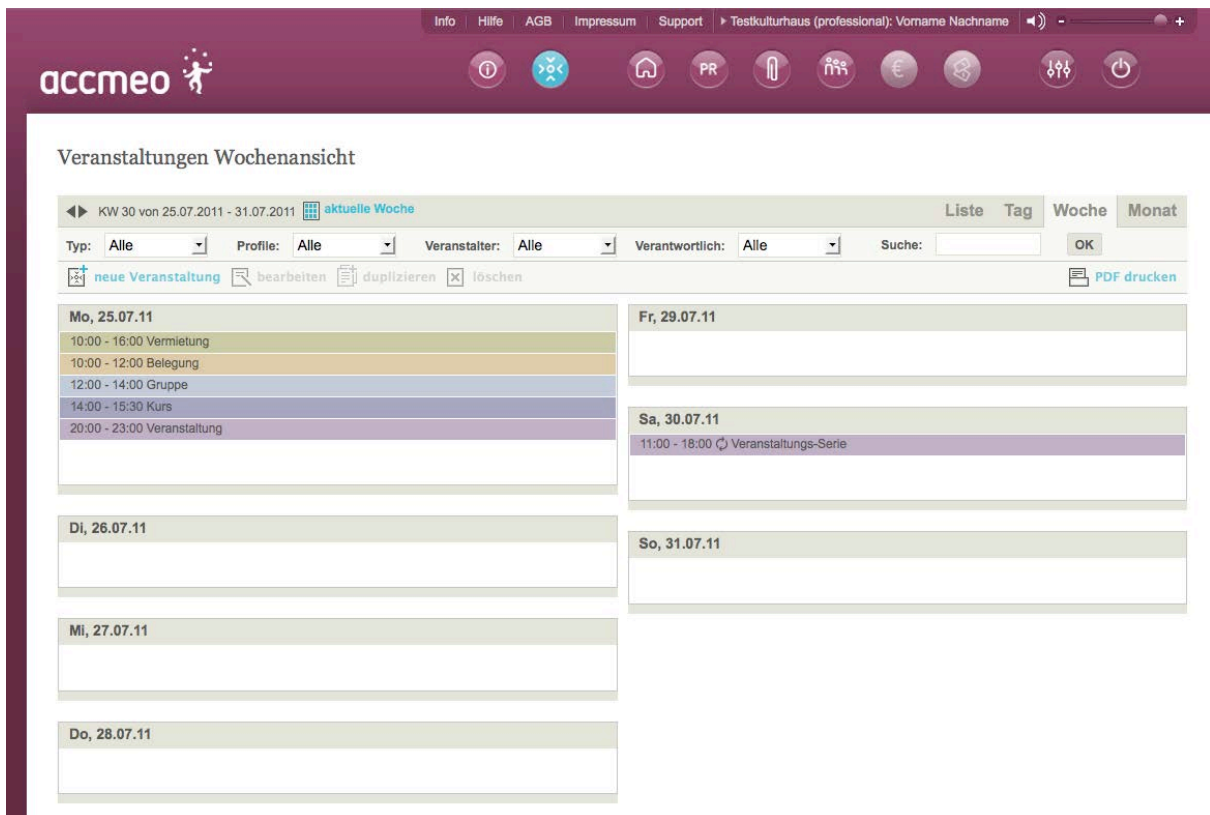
Info | Hilfe | AGB | Impressum | Support | ▸ Testkulturhaus (professional): Vorname Nachname

accmeo

PR

Veranstaltungen Wochenansicht

KW 30 von 25.07.2011 - 31.07.2011 aktuelle Woche

Liste Tag Woche Monat

Typ: Alle Profile: Alle Veranstalter: Alle Verantwortlich: Alle Suche: OK

neue Veranstaltung bearbeiten duplizieren löschen

PDF drucken

Mo, 25.07.11
10:00 - 16:00 Vermietung
10:00 - 12:00 Belegung
12:00 - 14:00 Gruppe
14:00 - 15:30 Kurs
20:00 - 23:00 Veranstaltung

Di, 26.07.11

Mi, 27.07.11

Do, 28.07.11

Fr, 29.07.11

Sa, 30.07.11
11:00 - 18:00 Veranstaltungs-Serie

So, 31.07.11